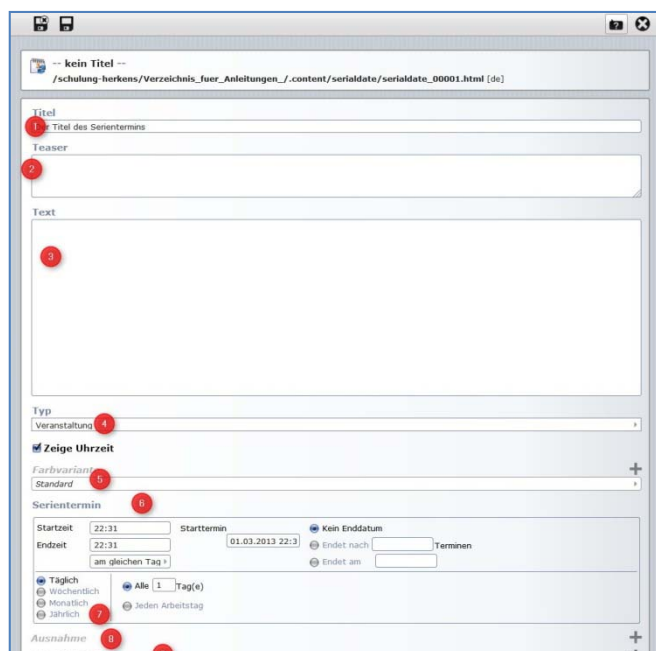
-- kein Titel --
/schulung-herkens/Verzeichnis_fuer_Anleitungen_/.content/serialdate/serialdate_00001.html [de]

Titel
1 r Titel des Serientermins

Teaser
2

Text
3

Typ
Veranstaltung 4

Zeige Uhrzeit

Farbvariant
Standard 5

Serientermin 6

| Startzeit | 22:31 | Starttermin | | Kein Enddatum |
|---|---|---|---|---|
| Endzeit | 22:31 | | 01.03.2013 22:3 | Endet nach [ ] Terminen |
| | am gleichen Tag | | | Endet am |

Täglich
Wöchentlich
Monatlich
Jährlich 7

Alle 1 Tag(e)
Jeden Arbeitstag

Ausnahme 8